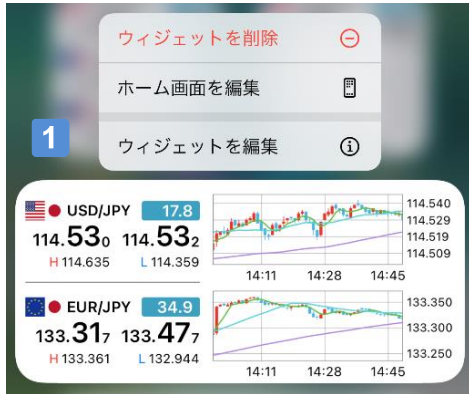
ウィジェットを削除

ホーム画面を編集

1

ウィジェットを編集

USD/JPY 17.8

114.53₀ 114.53₂

H 114.635 L 114.359

114.540
114.529
114.519
114.509

14:11 14:28 14:45

EUR/JPY 34.9

133.31₇ 133.47₇

H 133.361 L 132.944

133.350
133.300
133.250

14:11 14:28 14:45